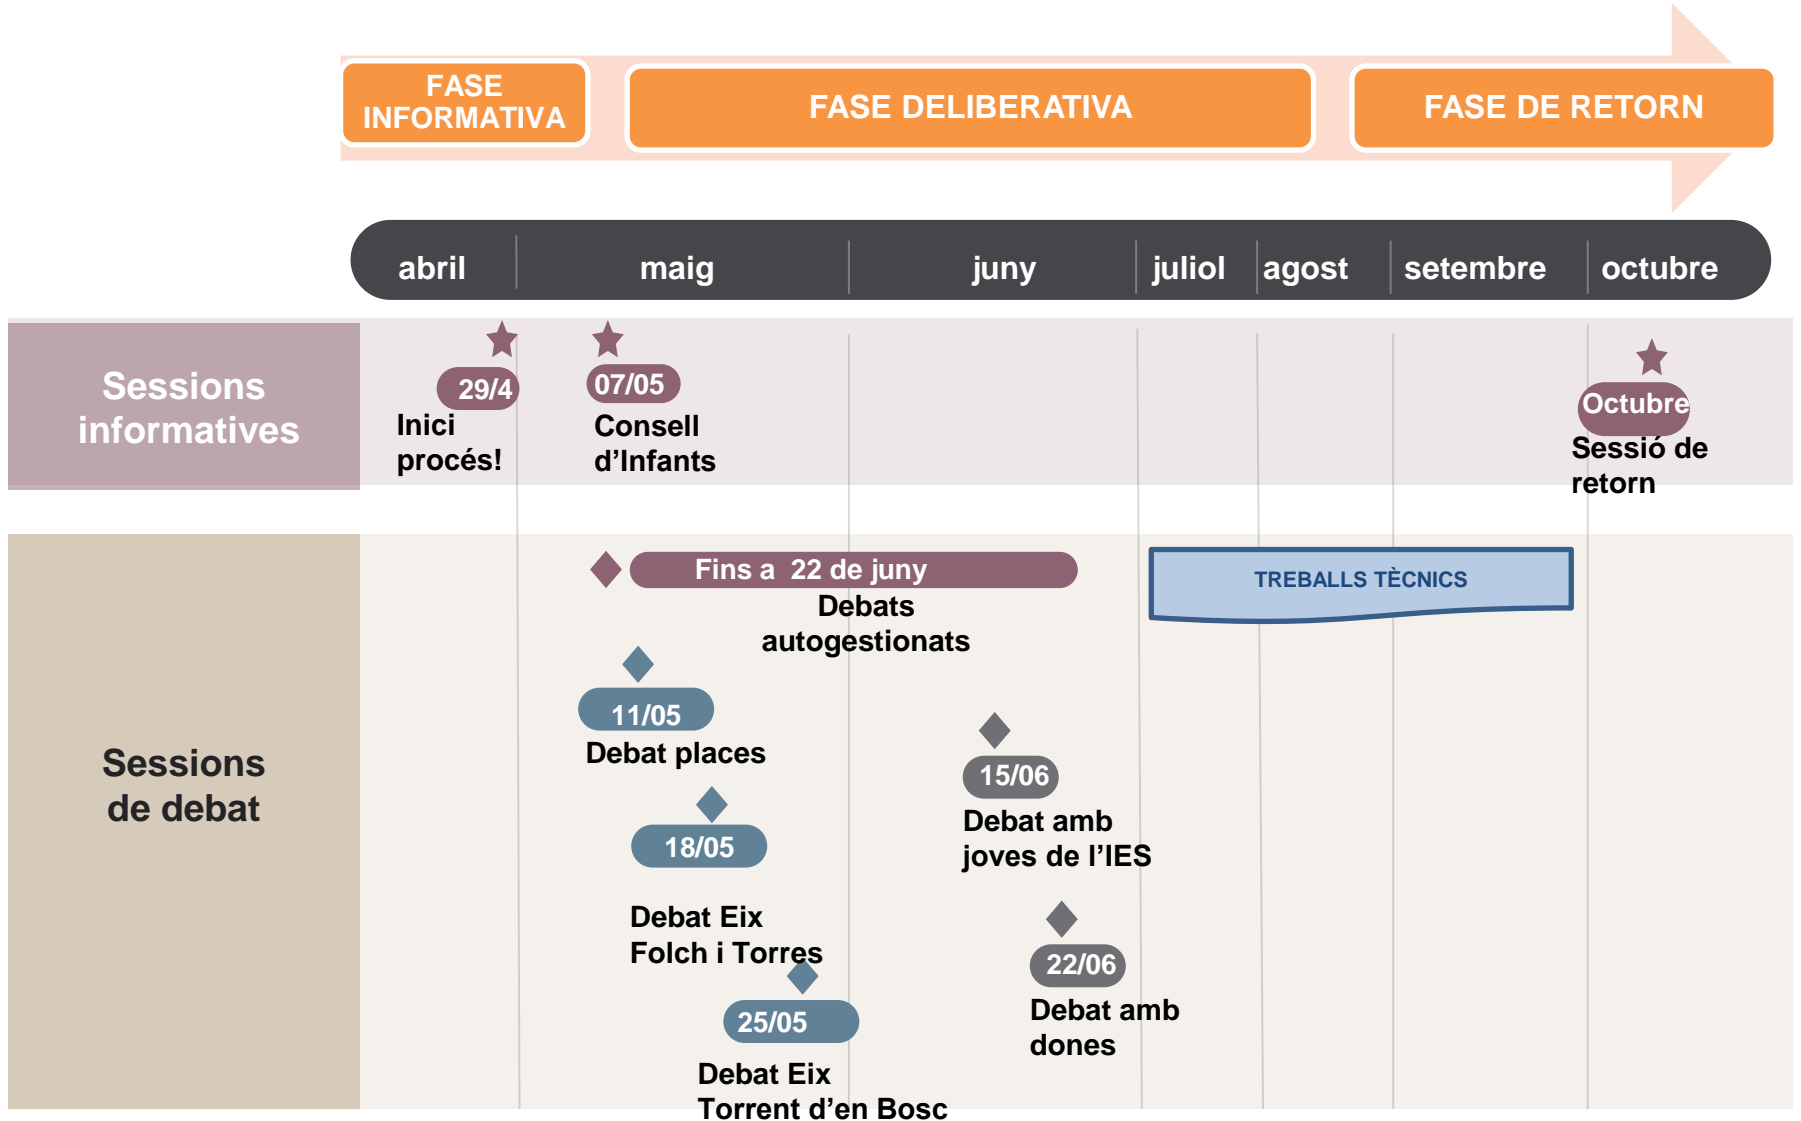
FASE INFORMATIVA

FASE DELIBERATIVA

FASE DE RETORN

abril

maig

juny

juliol

agost

setembre

octubre

Sessions informatives

29/4
Inici procés!

07/05
Consell d'Infants

Octubre
Sessió de retorn

Sessions de debat

Fins a 22 de juny
Debats autogestionats

TREBALLS TÈCNICS

11/05
Debat places

18/05
Debat Eix Folch i Torres

25/05
Debat Eix Torrent d'en Bosc

15/06
Debat amb joves de l'IES

22/06
Debat amb dones